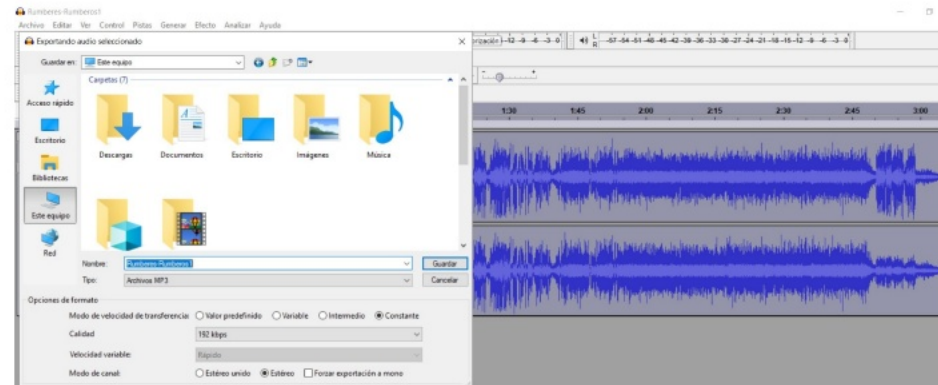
Rumberos-Rumberos1
Archivo Editar Ver Control Pistas Generar Efecto Analizar Ayuda

Exportando audio seleccionado

Guardar en: Este equipo

Carpetas (7)

Acceso rápido
Escritorio
Bibliotecas
Este equipo
Red

Descargas
Documentos
Escritorio
Imágenes
Música

Nombre: Rumberos-Rumberos1
Tipo: Archivos MP3

Guardar
Cancelar

Opciones de formato

Modo de velocidad de transferencia: Valor predefinido Variable Intermedio Constante
Calidad 192 kbps
Velocidad variable: Rápido
Modo de canal: Estéreo unido Estéreo Forzar exportación a mono

-12 -9 -6 -3 0
L R -57 -54 -51 -48 -45 -42 -39 -36 -33 -30 -27 -24 -21 -18 -15 -12 -9 -6 -3 0

1:30 1:45 2:00 2:15 2:30 2:45 3:00